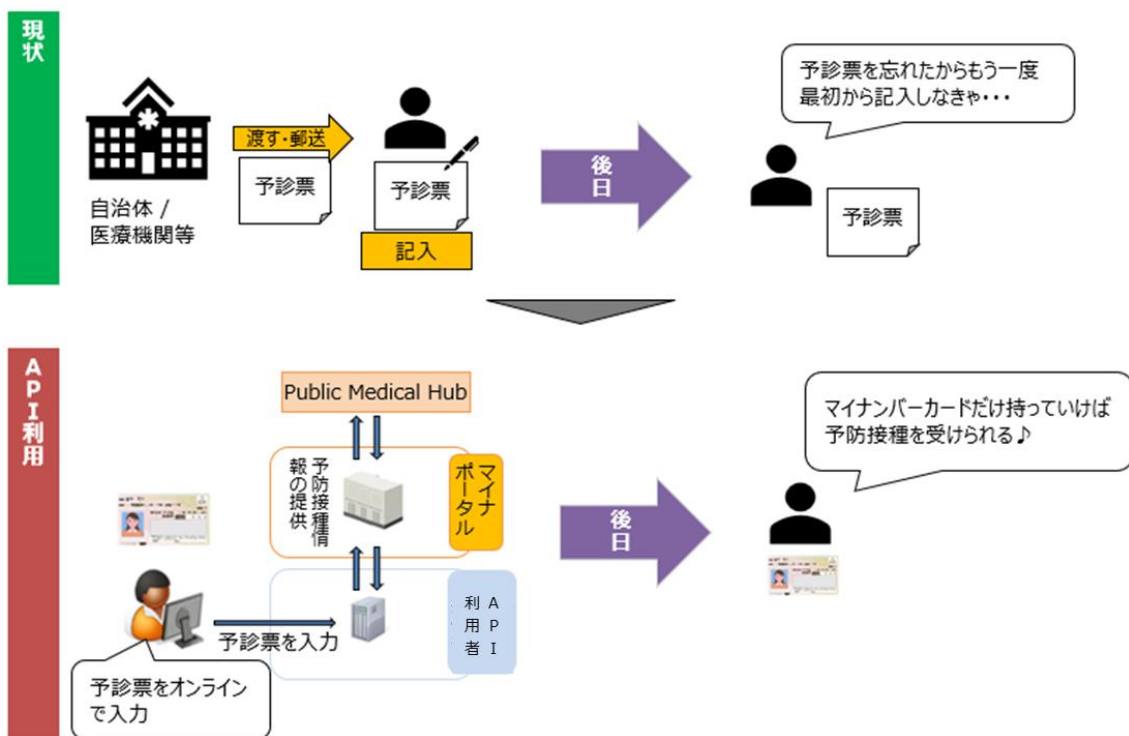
現状

自治体 / 医療機関等

渡す・郵送

予診票

予診票

記入

後日

予診票を忘れたからもう一度最初から記入しなきゃ・・・

予診票

API利用

Public Medical Hub

予防接種情報の提供

マイナポータル

API利用者

予診票を入力

予診票をオンラインで入力

後日

マイナンバーカードだけ持っていけば予防接種を受けられる♪